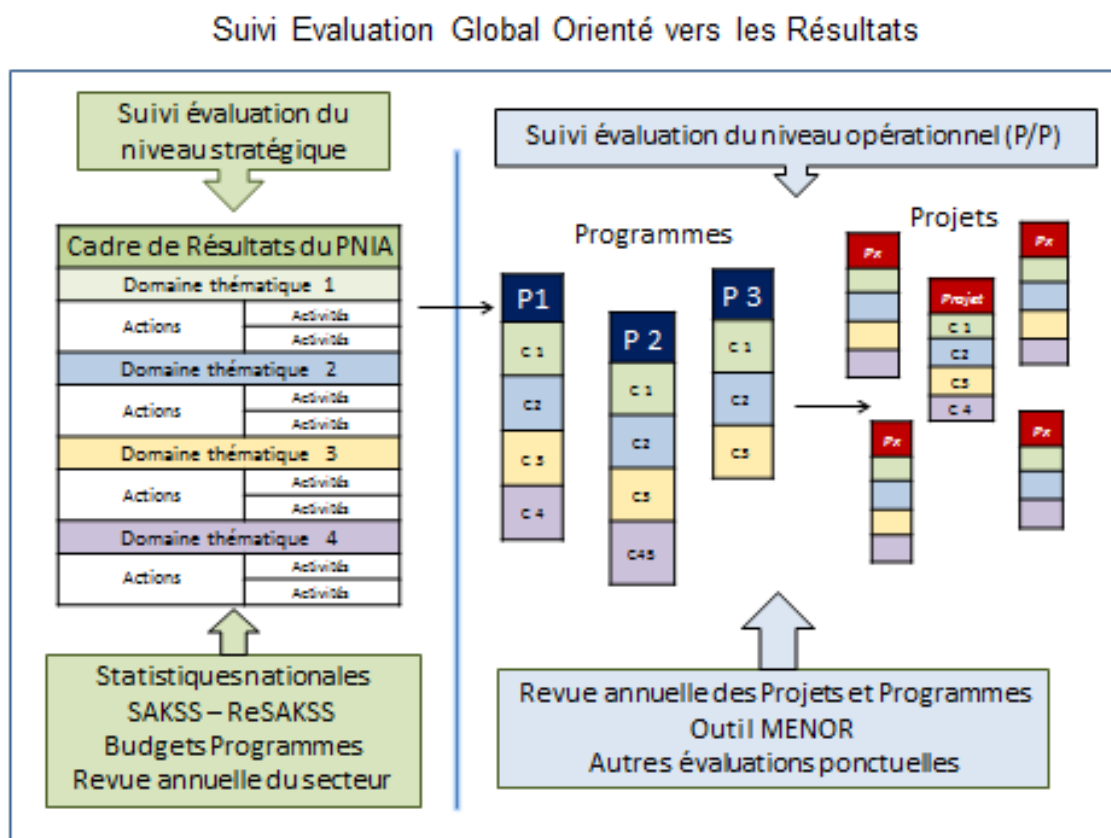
Suivi Evaluation Global Orienté vers les Résultats

Suivi évaluation du niveau stratégique

Cadre de Résultats du PNIA

| Domaine thématique 1 | |
|---|---|
| Actions | Activités |
| | Activités |
| Domaine thématique 2 | |
| Actions | Activités |
| | Activités |
| Domaine thématique 3 | |
| Actions | Activités |
| | Activités |
| Domaine thématique 4 | |
| Actions | Activités |
| | Activités |

Statistiques nationales
SAKSS – ReSAKSS
Budgets Programmes
Revue annuelle du secteur

Suivi évaluation du niveau opérationnel (P/P)

Programmes

P1
C 1
C2
C 3
C 4

P 2
C 1
C2
C3
C45

P 3
C 1
C2
C3

Projets

Px

Projet
C 1
C2
C3
C 4

Px

Px

Px

Revue annuelle des Projets et Programmes
Outil MENOR
Autres évaluations ponctuelles